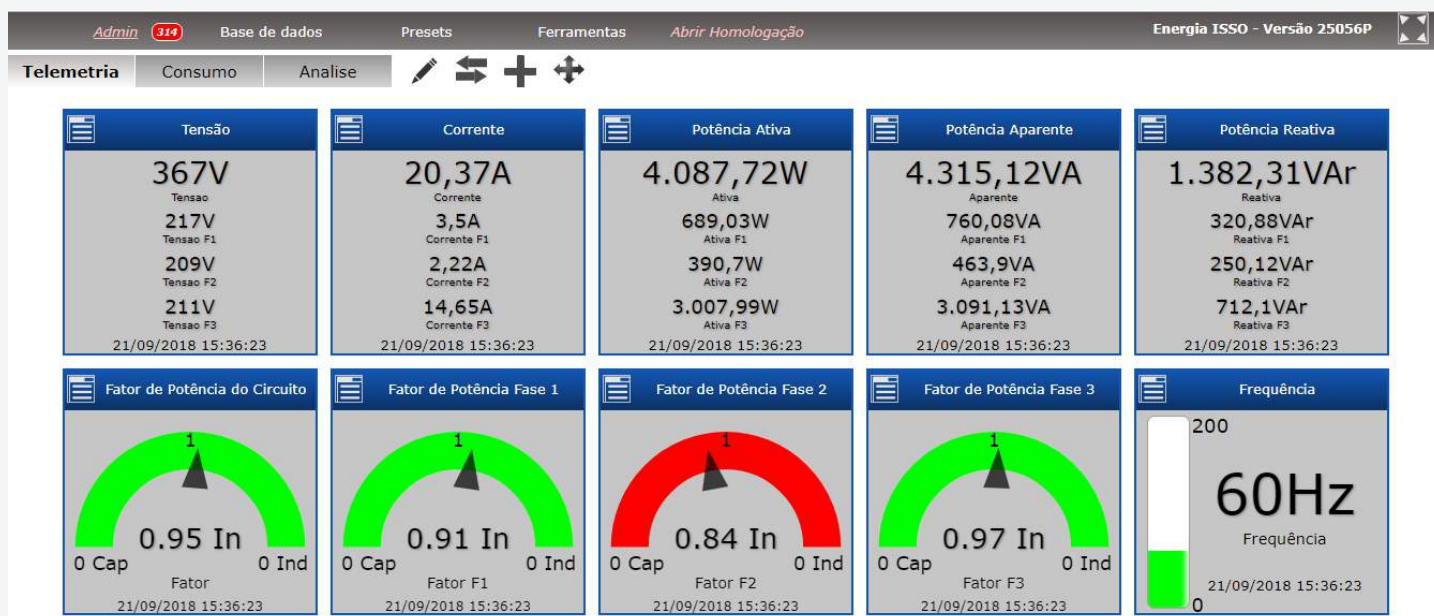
Admin 314 Base de dados Presets Ferramentas Abrir Homologação Energia ISSO - Versão 25056P

Telemetria Consumo Analise

Tensão
367V
Tensao
217V
Tensao F1
209V
Tensao F2
211V
Tensao F3
21/09/2018 15:36:23

Corrente
20,37A
Corrente
3,5A
Corrente F1
2,22A
Corrente F2
14,65A
Corrente F3
21/09/2018 15:36:23

Potência Ativa
4.087,72W
Ativa
689,03W
Ativa F1
390,7W
Ativa F2
3.007,99W
Ativa F3
21/09/2018 15:36:23

Potência Aparente
4.315,12VA
Aparente
760,08VA
Aparente F1
463,9VA
Aparente F2
3.091,13VA
Aparente F3
21/09/2018 15:36:23

Potência Reativa
1.382,31VAr
Reativa
320,88VAr
Reativa F1
250,12VAr
Reativa F2
712,1VAr
Reativa F3
21/09/2018 15:36:23

Fator de Potência do Circuito
1
0.95 In
0 Cap 0 Ind
Fator
21/09/2018 15:36:23

Fator de Potência Fase 1
1
0.91 In
0 Cap 0 Ind
Fator F1
21/09/2018 15:36:23

Fator de Potência Fase 2
1
0.84 In
0 Cap 0 Ind
Fator F2
21/09/2018 15:36:23

Fator de Potência Fase 3
1
0.97 In
0 Cap 0 Ind
Fator F3
21/09/2018 15:36:23

Frequência
200
60Hz
Frequência
21/09/2018 15:36:23
0